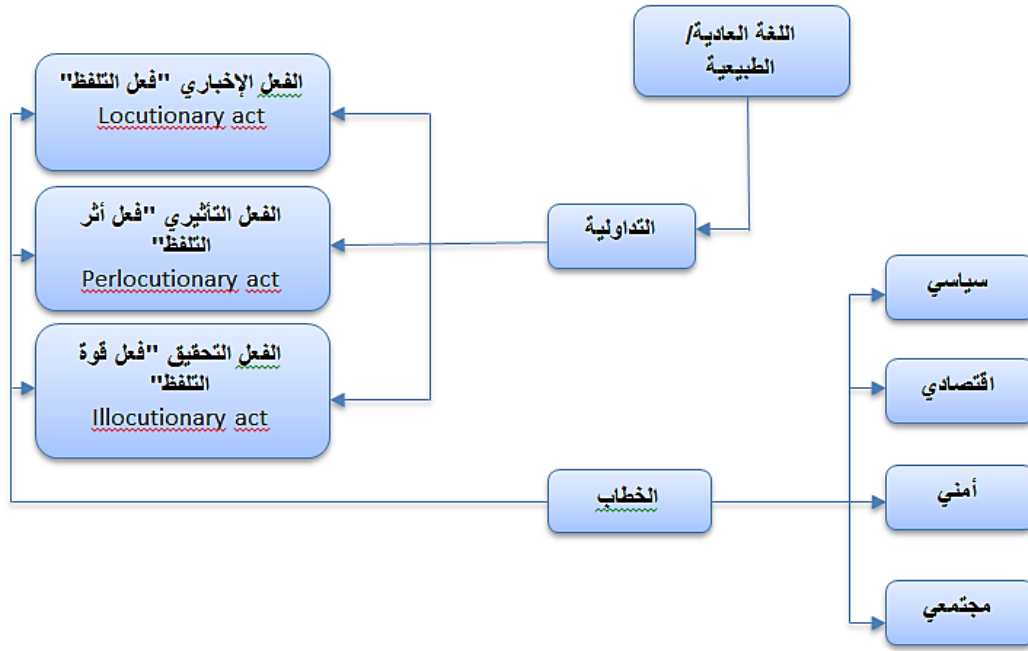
اللغة العادية/ الطبيعية

الفعل الإخباري "فعل التلفظ"
Locutionary act

الفعل التأثيري "فعل أثر التلفظ"
Perlocutionary act

الفعل التحقيق "فعل قوة التلفظ"
Illocutionary act

التداولية

سياسي

اقتصادي

الخطاب

أمني

مجتمعي